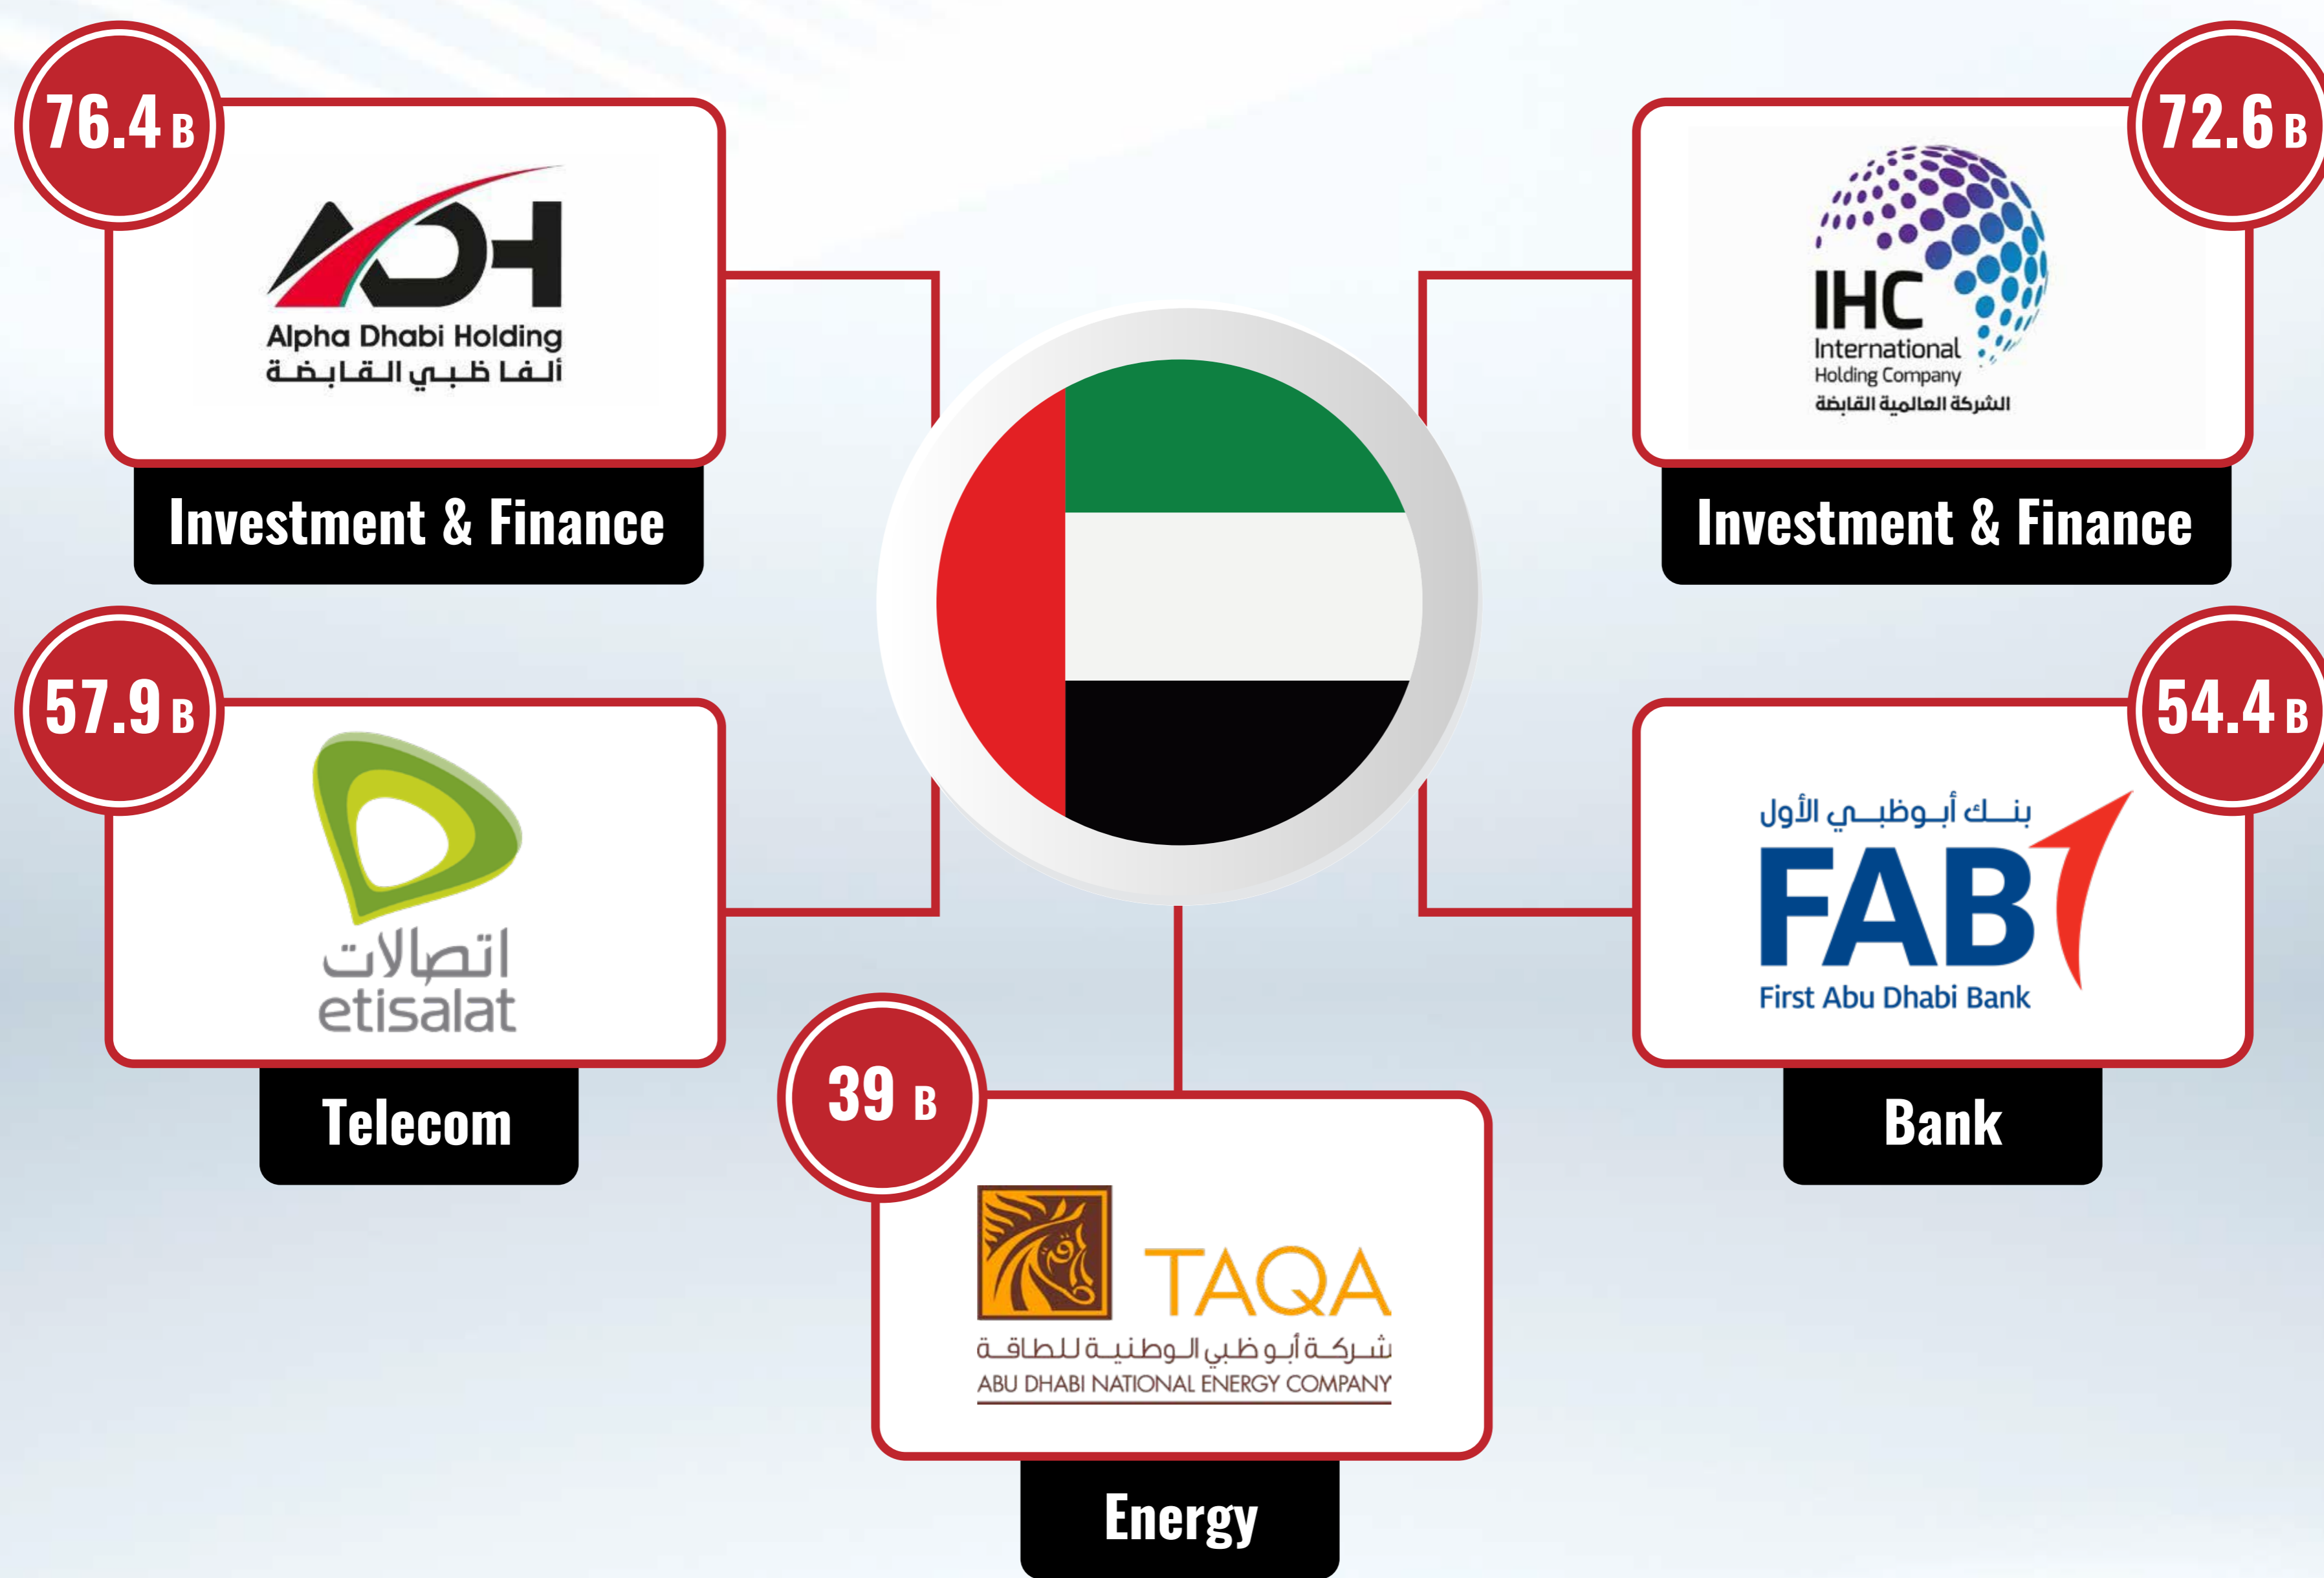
76.4 B

ADH
Alpha Dhabi Holding
ألفا ظبي القابضة

Investment & Finance

72.6 B

IHC
International Holding Company
الشركة العالمية القابضة

Investment & Finance

57.9 B

اتصالات
etisalat

Telecom

54.4 B

بنك أبوظبي الأول
FAB
First Abu Dhabi Bank

Bank

39 B

TAQA
شركة أبوظبي الوطنية للطاقة
ABU DHABI NATIONAL ENERGY COMPANY

Energy